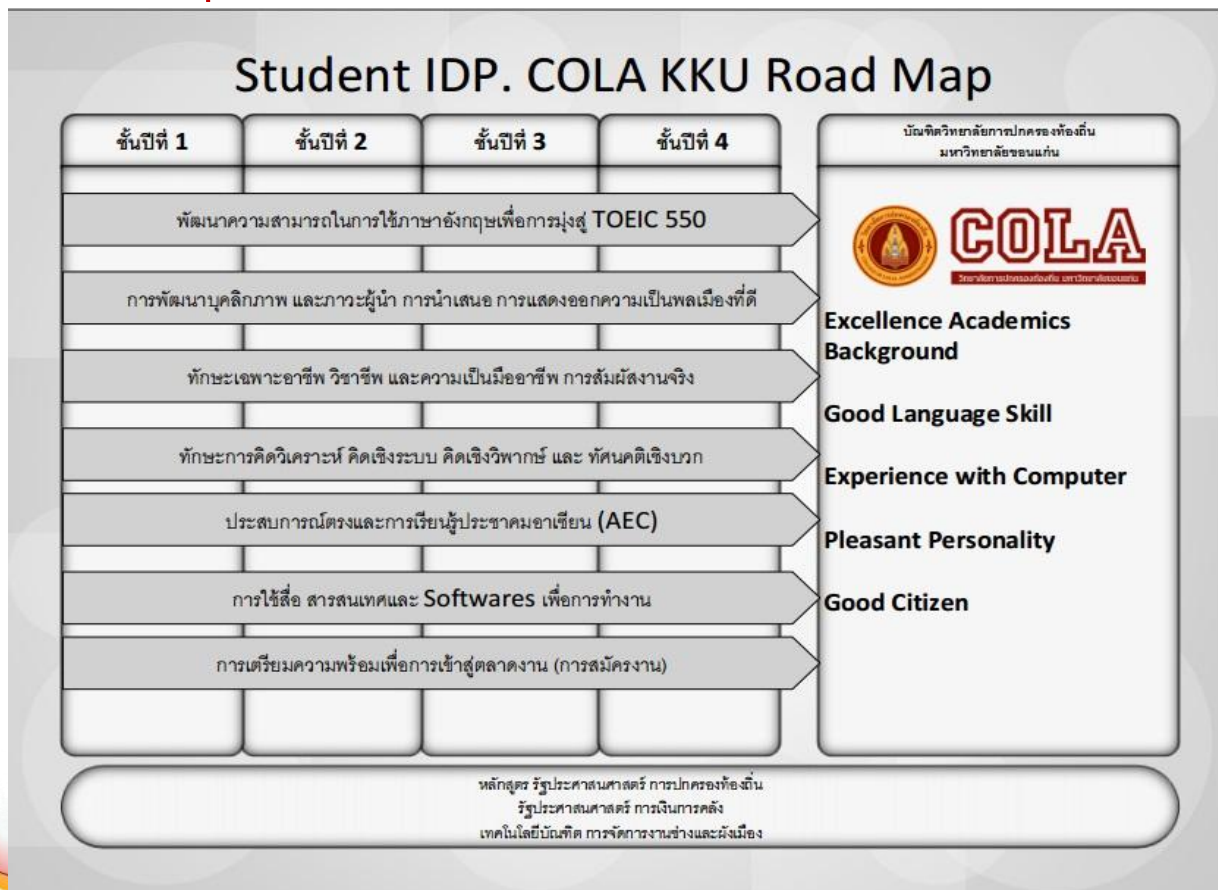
Student IDP. COLA KKU Road Map

| ชั้นปีที่ 1 | ชั้นปีที่ 2 | ชั้นปีที่ 3 | ชั้นปีที่ 4 |
|---|---|---|---|

พัฒนาความสามารถในการใช้ภาษาอังกฤษเพื่อการมุ่งสู่ TOEIC 550

การพัฒนาบุคลิกภาพ และภาวะผู้นำ การนำเสนอ การแสดงออกความเป็นพลเมืองที่ดี

ทักษะเฉพาะอาชีพ วิชาชีพ และความเป็นมืออาชีพ การสัมผัสงานจริง

ทักษะการคิดวิเคราะห์ คิดเชิงระบบ คิดเชิงวิพากษ์ และ ทัศนคติเชิงบวก

ประสบการณ์ตรงและการเรียนรู้ประชาคมอาเซียน (AEC)

การใช้สื่อ สารสนเทศและ Softwares เพื่อการทำงาน

การเตรียมความพร้อมเพื่อการเข้าสู่ตลาดงาน (การสมัครงาน)

บัณฑิตวิทยาลัยการปกครองท้องถิ่น มหาวิทยาลัยขอนแก่น

COLA

วิทยาลัยการปกครองท้องถิ่น มหาวิทยาลัยขอนแก่น

Excellence Academics Background

Good Language Skill

Experience with Computer

Pleasant Personality

Good Citizen

หลักสูตร รัฐประศาสนศาสตร์ การปกครองท้องถิ่น
รัฐประศาสนศาสตร์ การเงินการคลัง
เทคโนโลยีบัณฑิต การจัดการงานช่างและผังเมือง